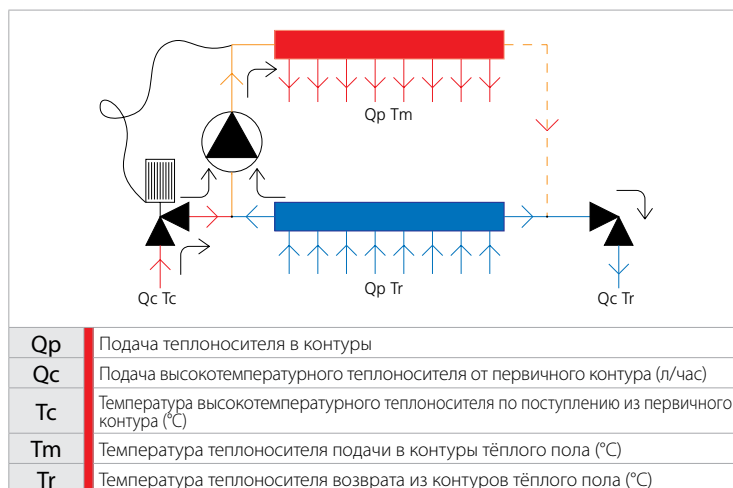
Qp Tm

Qc Tc

Qp Tr

Qc Tr

| Qp | Подача теплоносителя в контуры |
|---|---|
| Qc | Подача высокотемпературного теплоносителя от первичного контура (л/час) |
| Tc | Температура высокотемпературного теплоносителя по поступлению из первичного контура (°C) |
| Tm | Температура теплоносителя подачи в контуры тёплого пола (°C) |
| Tr | Температура теплоносителя возврата из контуров тёплого пола (°C) |